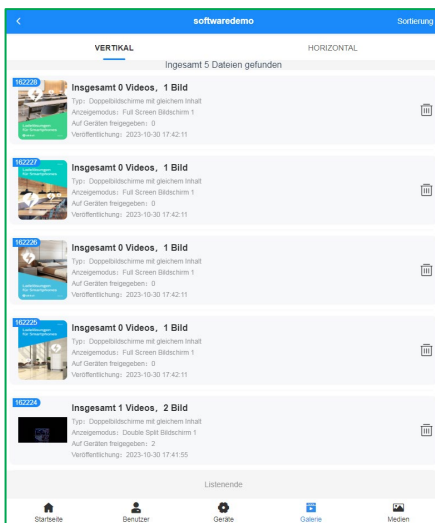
<
softwaredemo
Sortierung

VERTIKAL
HORIZONTAL

Ingesamt 5 Dateien gefunden

162228
Ladelösungen für Smartphones
Insgesamt 0 Videos，1 Bild
Typ：Doppelbildschirme mit gleichem Inhalt
Anzeigemodus：Full Screen Bildschirm 1
Auf Geräten freigegeben：0
Veröffentlichung：2023-10-30 17:42:11

162227
Ladelösungen für Smartphones
Insgesamt 0 Videos，1 Bild
Typ：Doppelbildschirme mit gleichem Inhalt
Anzeigemodus：Full Screen Bildschirm 1
Auf Geräten freigegeben：0
Veröffentlichung：2023-10-30 17:42:11

162226
Ladelösungen für Smartphones
Insgesamt 0 Videos，1 Bild
Typ：Doppelbildschirme mit gleichem Inhalt
Anzeigemodus：Full Screen Bildschirm 1
Auf Geräten freigegeben：0
Veröffentlichung：2023-10-30 17:42:11

162225
Ladelösungen für Smartphones
Insgesamt 0 Videos，1 Bild
Typ：Doppelbildschirme mit gleichem Inhalt
Anzeigemodus：Full Screen Bildschirm 1
Auf Geräten freigegeben：0
Veröffentlichung：2023-10-30 17:42:11

162224
Insgesamt 1 Videos，2 Bild
Typ：Doppelbildschirme mit gleichem Inhalt
Anzeigemodus：Double Split Bildschirm 1
Auf Geräten freigegeben：2
Veröffentlichung：2023-10-30 17:41:55

Listenende

Startseite
Benutzer
Geräte
Galerie
Medien